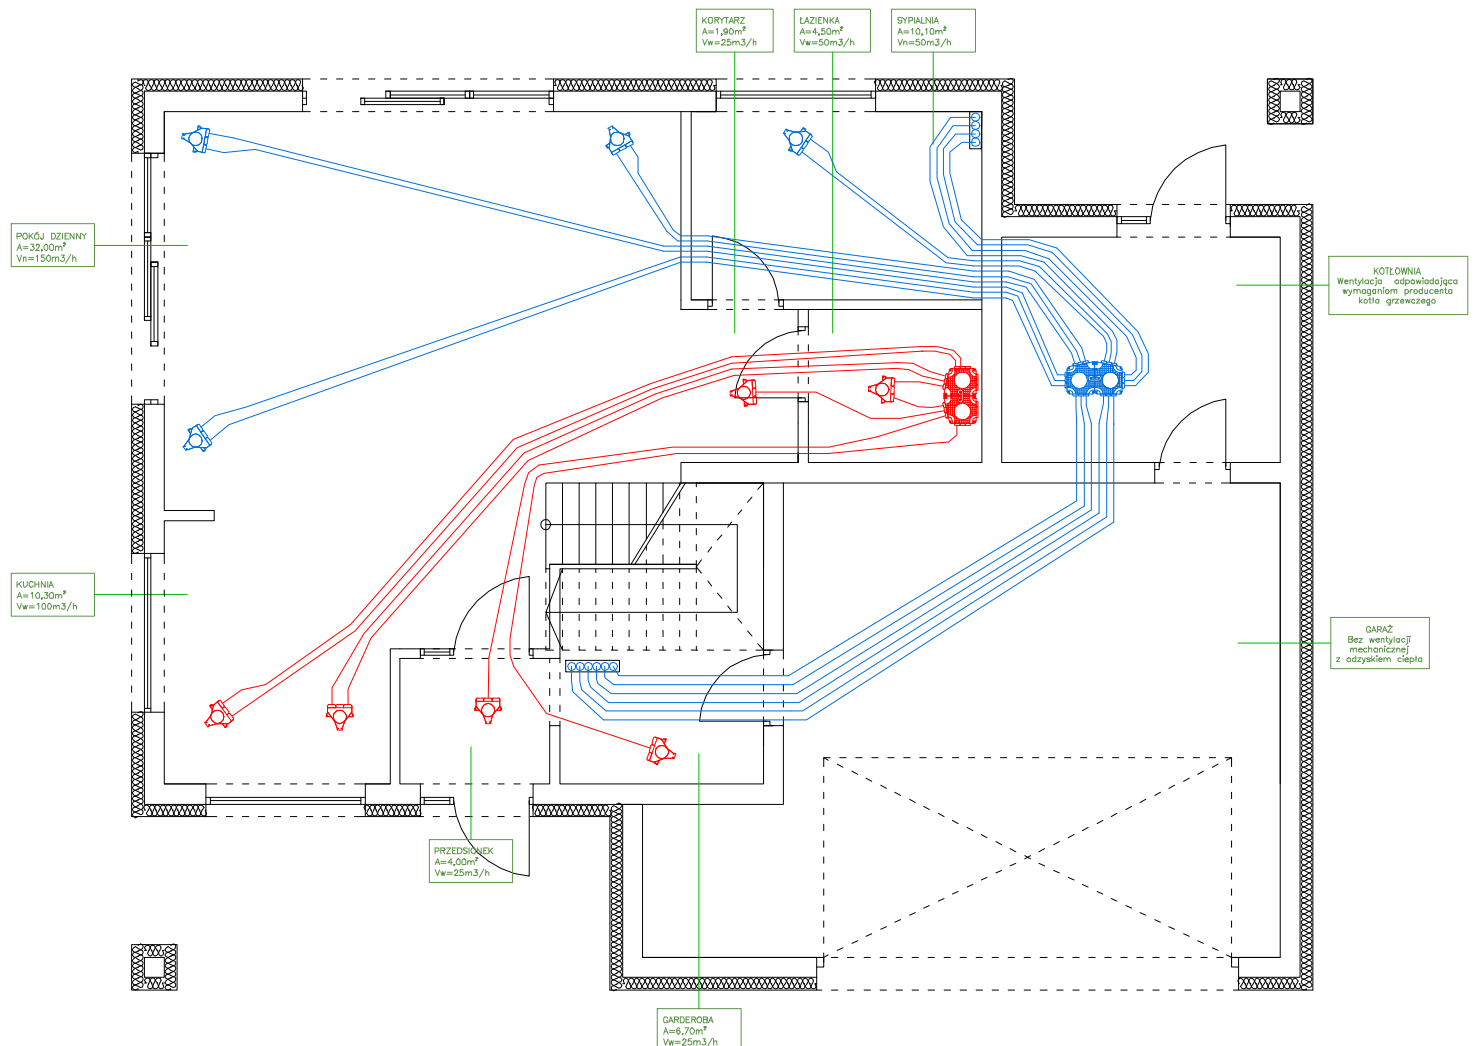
KORYTARZ
A=1,90m²
Vw=25m3/h

ŁAZIENKA
A=4,50m²
Vw=50m3/h

SYPIALNIA
A=10,10m²
Vn=50m3/h

POKÓJ DZIENNY
A=32,00m²
Vn=150m3/h

KOTŁOWNIA
Wentylacja odpowiadająca wymaganiom producenta kotła grzewczego

KUCHNIA
A=10,30m²
Vw=100m3/h

GARAŻ
Bez wentylacji mechanicznej z odzyskiem ciepła

PRZEDSIONEK
A=4,00m²
Vw=25m3/h

GARDEROBA
A=6,70m²
Vw=25m3/h